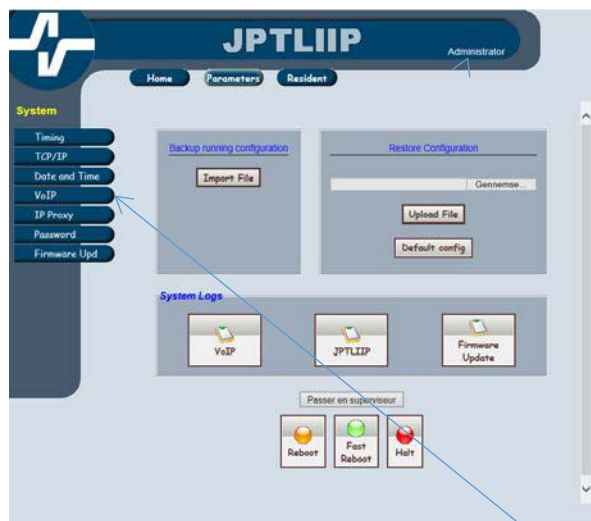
JPTLIIP

Administrator

Home
Parameters
Resident

System

Timing
TCP/IP
Date and Time
VoIP
IP Proxy
Password
Firmware Upd

Backup running configuration

Import File

Restore Configuration

Gennemse...

Upload File

Default config

System Logs

VoIP

JPTLIIP

Firmware Update

Passer en superviseur

Reboot

Fast Reboot

Halt